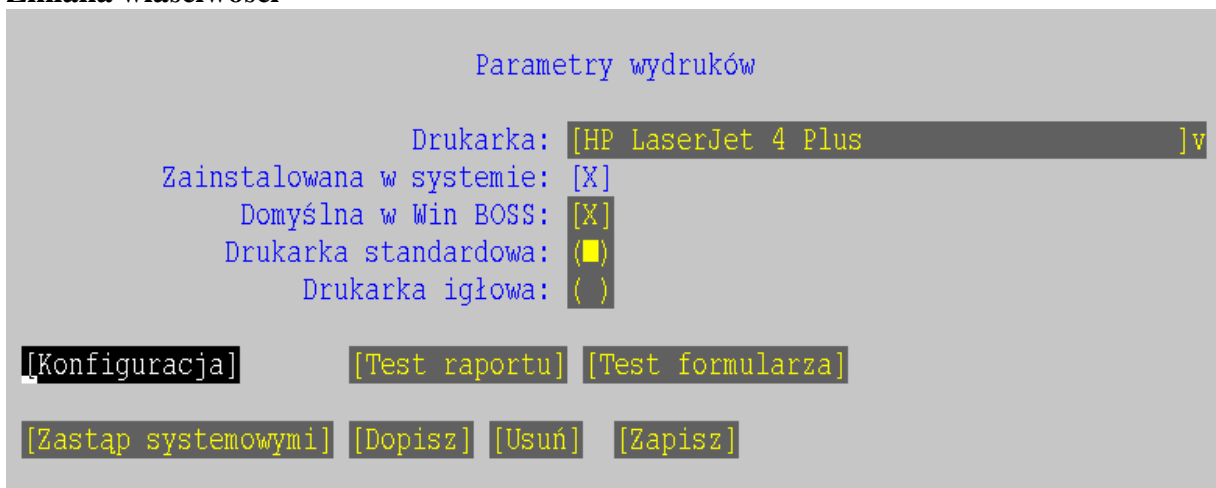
Zmiana właściwości

Parametry wydruków

Drukarka: [HP LaserJet 4 Plus ]v
Zainstalowana w systemie: [X]
Domyślna w Win BOSS: [X]
Drukarka standardowa: (■)
Drukarka igłowa: ( )

[Konfiguracja] [Test raportu] [Test formularza]

[Zastąp systemowymi] [Dopisz] [Usuń] [Zapisz]